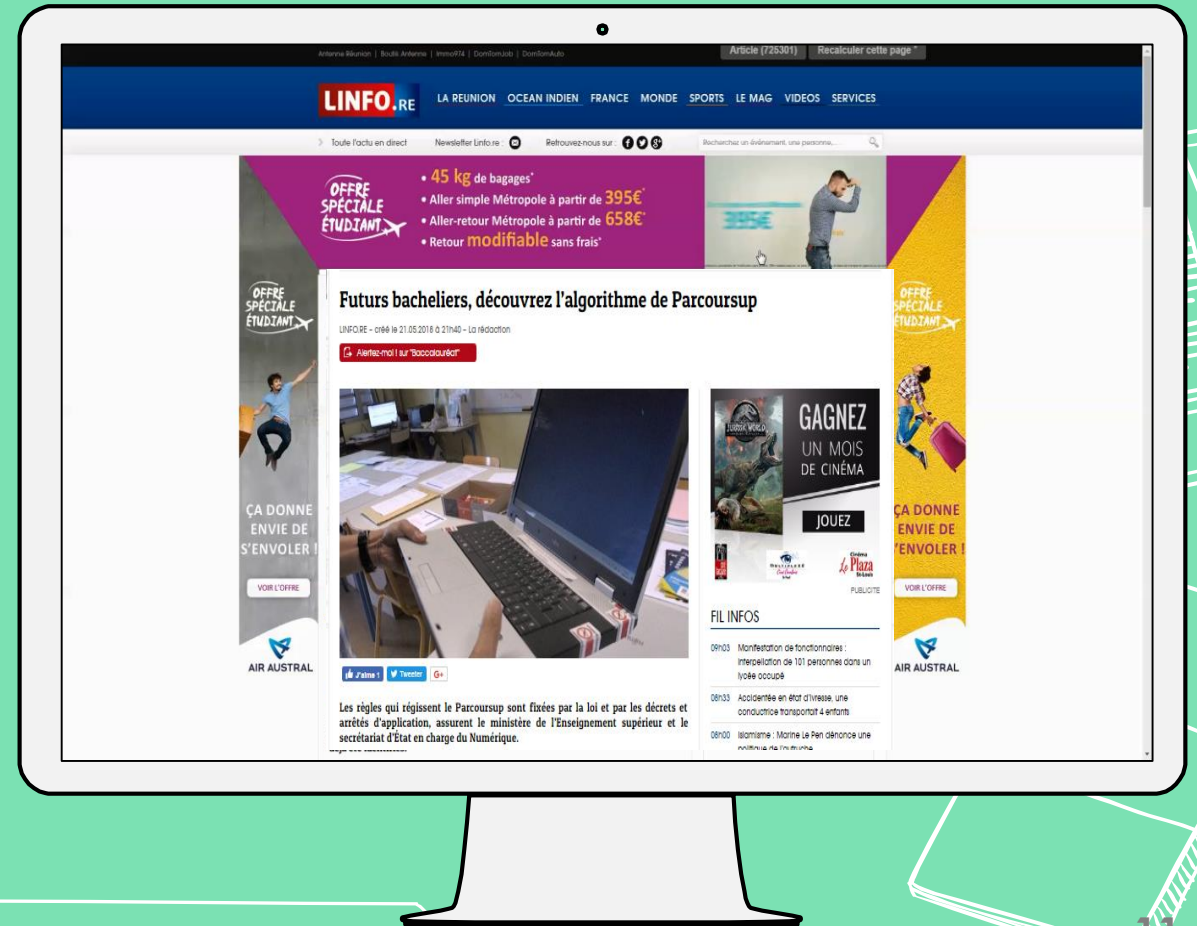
Antenne Réunion | Boutik Antenne | Immo974 | DomTomJob | DomTomAuto

Article (725301) Recalculer cette page

LINFO.RE LA REUNION OCEAN INDIEN FRANCE MONDE SPORTS LE MAG VIDEOS SERVICES

Toute l'actu en direct Newsletter Linfo.re : Retrouvez-nous sur : Recherchez un événement, une personne...

OFFRE SPÉCIALE ÉTUDIANT
• 45 kg de bagages*
• Aller simple Métropole à partir de 395€*
• Aller-retour Métropole à partir de 658€*
• Retour modifiable sans frais*

OFFRE SPÉCIALE ÉTUDIANT

ÇA DONNE ENVIE DE S'ENVOLER !

VOIR L'OFFRE

AIR AUSTRAL

Futurs bacheliers, découvrez l'algorithme de Parcoursup

LINFO.RE - créé le 21.05.2018 à 21h40 - La rédaction

Alertez-moi ! sur "Baccalauréat"

J'aime 1 Tweeter G+

Les règles qui régissent le Parcoursup sont fixées par la loi et par les décrets et arrêtés d'application, assurent le ministère de l'Enseignement supérieur et le secrétariat d'État en charge du Numérique.

GAGNEZ UN MOIS DE CINÉMA

JOUEZ

Cinéma Le Plaza St-Louis

PUBLICITE

FIL INFOS

09h03 Manifestation de fonctionnaires : interpellation de 101 personnes dans un lycée occupé

08h33 Accidentée en état d'ivresse, une conductrice transportait 4 enfants

08h00 Islamisme : Marine Le Pen dénonce une politique de l'autruche

OFFRE SPÉCIALE ÉTUDIANT

ÇA DONNE ENVIE DE S'ENVOLER !

VOIR L'OFFRE

AIR AUSTRAL